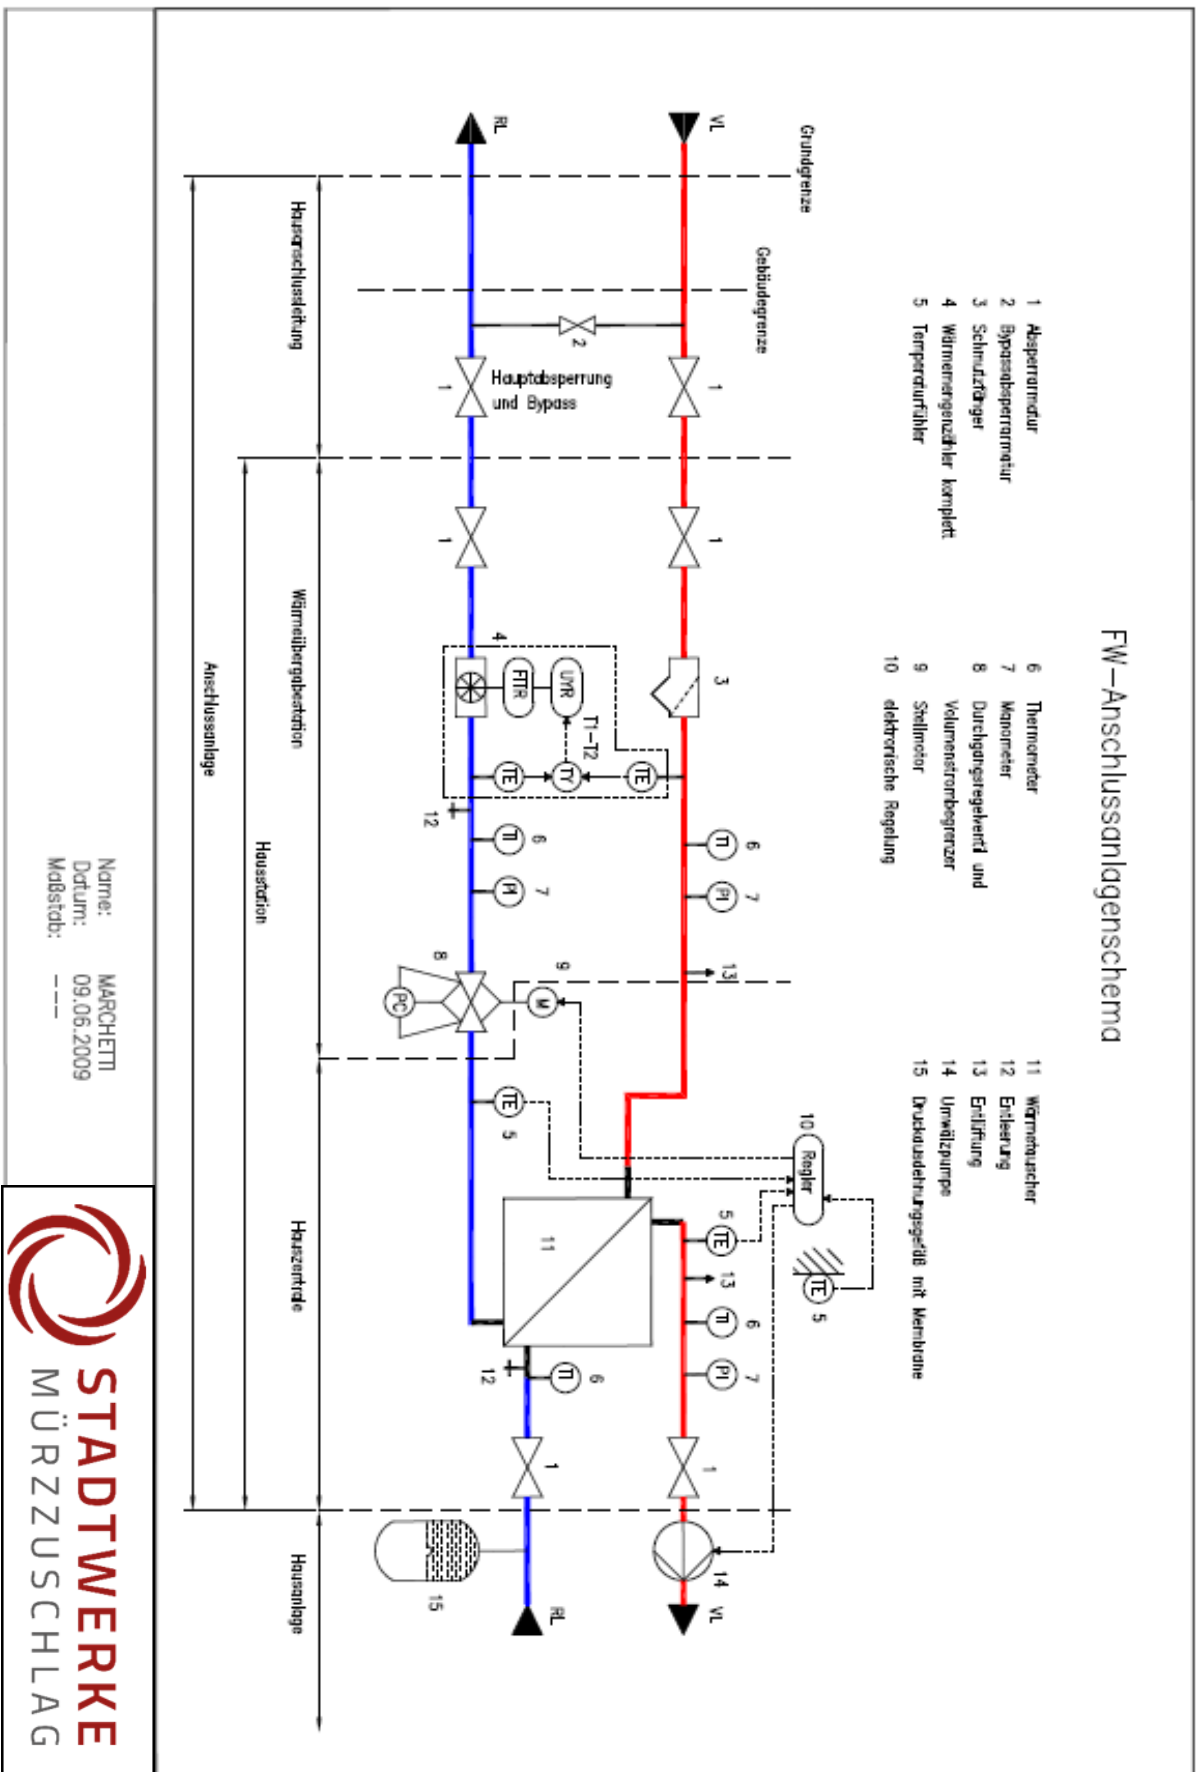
FW–Anschlussanlagenschema

1 Absperrarmatur
2 Bypassabsperrarmatur
3 Schmutzfänger
4 Wärmemengenzähler komplett
5 Temperaturfühler

6 Thermometer
7 Manometer
8 Durchgangsregelventil und Volumenstrombegrenzer
9 Stellmotor
10 elektronische Regelung

11 Wärmetauscher
12 Entleerung
13 Entlüftung
14 Umwälzpumpe
15 Druckausdehnungsgefäß mit Membrane

Grundgrenze
Gebäudegrenze
VL
RL
Hauptabsperrung und Bypass
Hausanschlussleitung
Wärmeübergabestation
Hausstation
Hauszentrale
Hausanlage
Anschlussanlage
UWR
RTR
T1–T2
TE
TY
TI
PI
PC
M
Regler
11
12
13
14
15
VL
RL

Name: MARCHETTI
Datum: 09.06.2009
Maßstab: ---

STADTWERKE
MÜRZZUSCHLAG